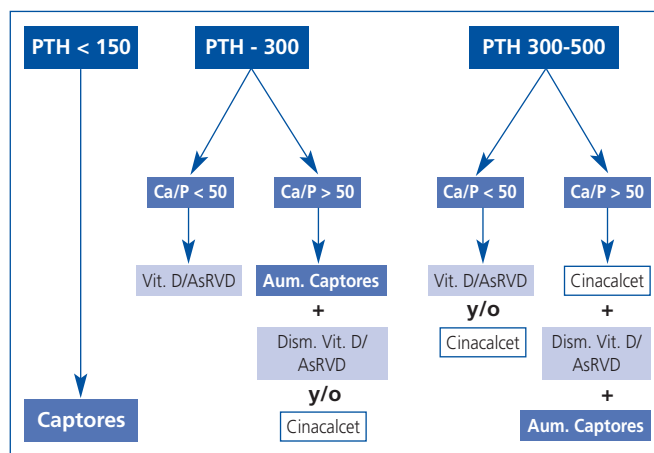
PTH < 150

PTH - 300

PTH 300-500

Ca/P < 50

Ca/P > 50

Ca/P < 50

Ca/P > 50

Vit. D/AsRVD

Aum. Captores

+

Dism. Vit. D/ AsRVD

y/o

Cinacalcet

Vit. D/AsRVD

y/o

Cinacalcet

Cinacalcet

+

Dism. Vit. D/ AsRVD

+

Aum. Captores

Captores